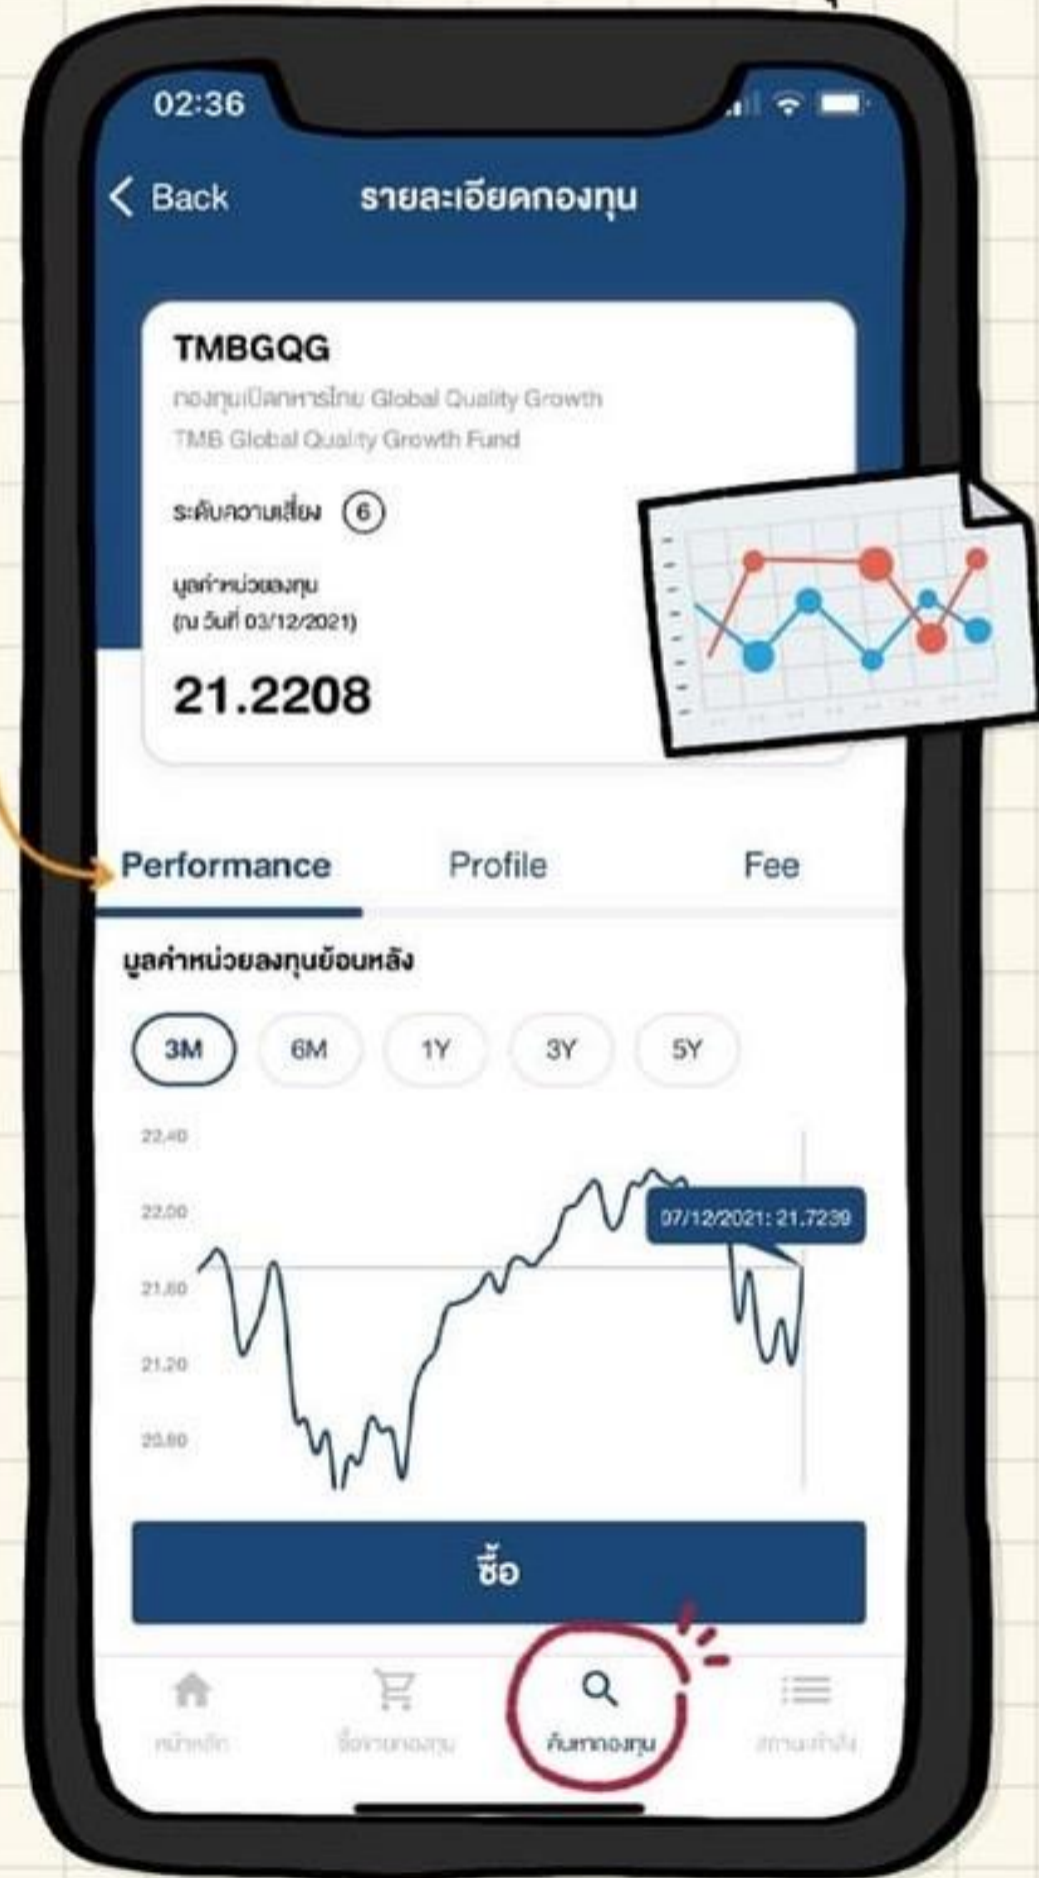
02:36

Back

รายละเอียดกองทุน

TMBGQG

กองทุนเปิดทหารไทย Global Quality Growth

TMB Global Quality Growth Fund

ระดับความเสี่ยง 6

มูลค่าหน่วยลงทุน (ณ วันที่ 03/12/2021)

21.2208

Performance

Profile

Fee

มูลค่าหน่วยลงทุนย้อนหลัง

3M

6M

1Y

3Y

5Y

22.40

22.00

21.60

21.20

20.80

07/12/2021: 21.7239

ซื้อ

หน้าหลัก

ซื้อขายกองทุน

ค้นหากองทุน

สถานะคำสั่ง